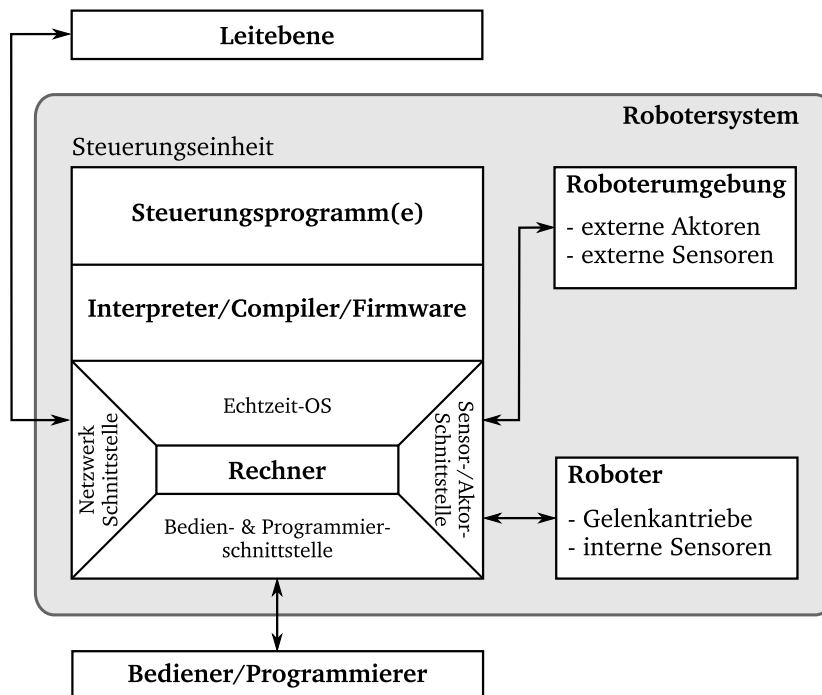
Leitebene

Robotersystem

Steuerungseinheit

Steuerungsprogramm(e)

Interpreter/Compiler/Firmware

Echtzeit-OS

Netzwerk Schnittstelle

Rechner

Sensor-/Aktor-Schnittstelle

Bedien- & Programmierschnittstelle

Roboterumgebung
- externe Aktoren
- externe Sensoren

Roboter
- Gelenkantriebe
- interne Sensoren

Bediener/Programmierer